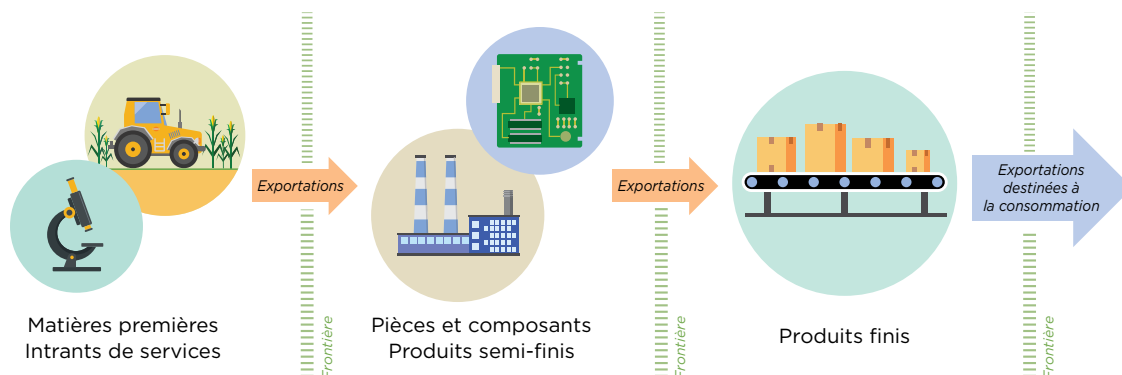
Exportations

Exportations

Exportations destinées à la consommation

Matières premières
Intrants de services

Frontière

Pièces et composants
Produits semi-finis

Frontière

Produits finis

Frontière